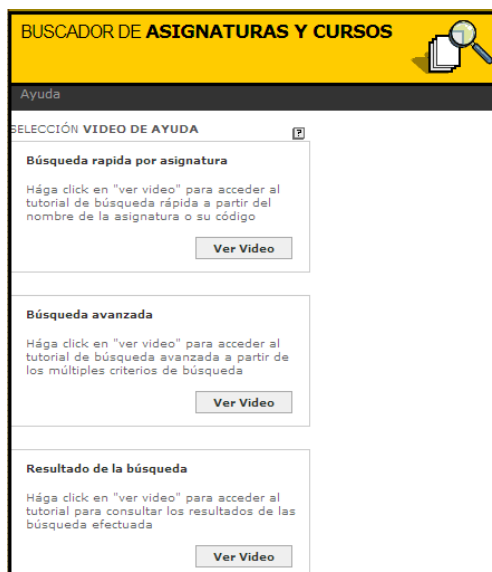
BUSCADOR DE **ASIGNATURAS Y CURSOS**

Ayuda

SELECCIÓN **VIDEO DE AYUDA**

**Búsqueda rapida por asignatura**

Haga click en "ver video" para acceder al tutorial de búsqueda rápida a partir del nombre de la asignatura o su código

Ver Video

**Búsqueda avanzada**

Haga click en "ver video" para acceder al tutorial de búsqueda avanzada a partir de los múltiples criterios de búsqueda

Ver Video

**Resultado de la búsqueda**

Haga click en "ver video" para acceder al tutorial para consultar los resultados de las búsqueda efectuada

Ver Video